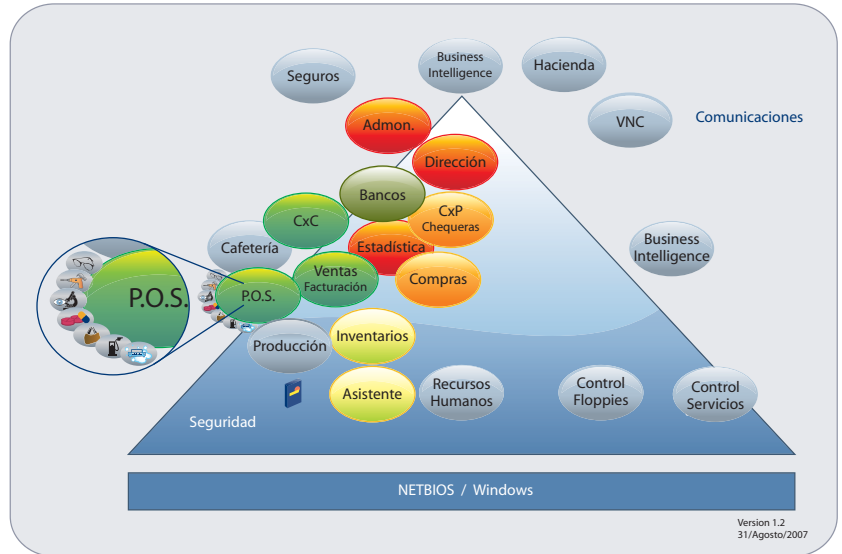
Seguros

Business Intelligence

Hacienda

VNC

Comunicaciones

Admon.

Dirección

Bancos

CxP Chequeras

CxC

Estadística

Cafetería

Business Intelligence

Ventas Facturación

Compras

P.O.S.

P.O.S.

Inventarios

Producción

Asistente

Recursos Humanos

Control Floppies

Control Servicios

Seguridad

NETBIOS / Windows

Version 1.2
31/Agosto/2007